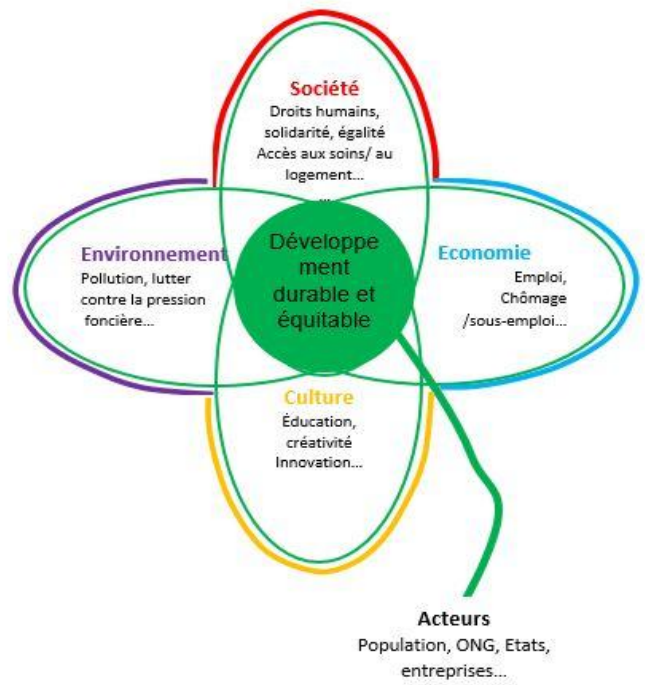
Société
Droits humains, solidarité, égalité
Accès aux soins/ au logement…
…

Environnement
Pollution, lutter contre la pression foncière…

Développe ment durable et équitable

Economie
Emploi, Chômage /sous-emploi…

Culture
Éducation, créativité
Innovation…

Acteurs
Population, ONG, Etats, entreprises…